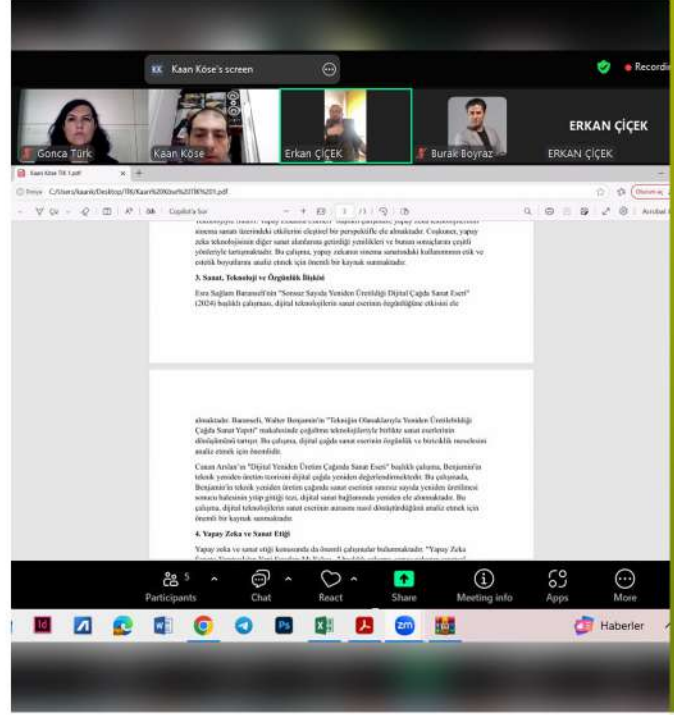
KK Kaan Köse's screen

Recordi

Gonca Türk

Kaan Köse

Erkan ÇİÇEK

Burak Boyraz

ERKAN ÇİÇEK

ERKAN ÇİÇEK

Kaan Köse Tİ6 1.pdf

C:/Users/kaank/Desktop/Tİ6/Kaan%20Köse%20Tİ6%201.pdf

Copilot'a Sor

1 /3

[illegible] sinema sanatı üzerindeki etkilerini eleştirel bir perspektifle ele almaktadır. Coşkuner, yapay zeka teknolojisinin diğer sanat alanlarına getirdiği yenilikleri ve bunun sonuçlarını çeşitli yönleriyle tartışmaktadır. Bu çalışma, yapay zekanın sinema sanatındaki kullanımının etik ve estetik boyutlarını analiz etmek için önemli bir kaynak sunmaktadır.

3. Sanat, Teknoloji ve Özgünlük İlişkisi

Esra Sağlam Baranseli'nin "Sonsuz Sayıda Yeniden Üretildiği Dijital Çağda Sanat Eseri" (2024) başlıklı çalışması, dijital teknolojilerin sanat eserinin özgünlüğüne etkisini ele

almaktadır. Baranseli, Walter Benjamin'in "Tekniğin Olanaklarıyla Yeniden Üretilebildiği Çağda Sanat Yapıtı" makalesinde çağdaş teknolojileriyle birlikte sanat eserlerinin dönüşümünü tartışır. Bu çalışma, dijital çağda sanat eserinin özgünlük ve biricıklik meselesini analiz etmek için önemlidir.

Canan Arslan'ın "Dijital Yeniden Üretim Çağında Sanat Eseri" başlıklı çalışma, Benjamin'in teknik yeniden üretim üzerine dijital çağda yeniden değerlendirmektedir. Bu çalışmada, Benjamin'in teknik yeniden üretim çağında sanat eserinin sonsuz sayıda yeniden üretilmesi sonucu halesinin yitip gittiği tezi, dijital sanat bağlamında yeniden ele alınmaktadır. Bu çalışma, dijital teknolojilerin sanat eserinin aurasını nasıl dönüştürdüğünü analiz etmek için önemli bir kaynak sunmaktadır.

4. Yapay Zeka ve Sanat Etiği

Yapay zeka ve sanat etiği konusunda da önemli çalışmalar bulunmaktadır. "Yapay Zeka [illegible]

Participants 5
Chat
React
Share
Meeting info
Apps
More

Haberler